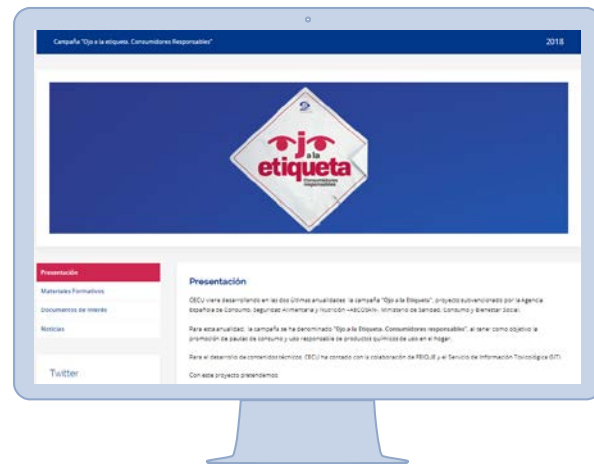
Campaña "Ojo a la etiqueta. Consumidores Responsables"

2018

Ojo a la etiqueta

Consumidores responsables

Presentación

Materiales Formativos

Documentos de interés

Noticias

Twitter

Presentación

CECU viene desarrollando en las dos últimas anualidades la campaña "Ojo a la Etiqueta", proyecto subvencionado por la Agencia Española de Consumo, Seguridad Alimentaria y Nutrición -AECOSAN-, Ministerio de Sanidad, Consumo y Bienestar Social.

Para esta anualidad, la campaña se ha denominado "Ojo a la Etiqueta. Consumidores responsables", al tener como objetivo la promoción de pautas de consumo y uso responsable de productos químicos de uso en el hogar.

Para el desarrollo de contenidos técnicos, CECU ha contado con la colaboración de FEIQUE y el Servicio de Información Toxicológica (SIT).

Con este proyecto pretendemos: